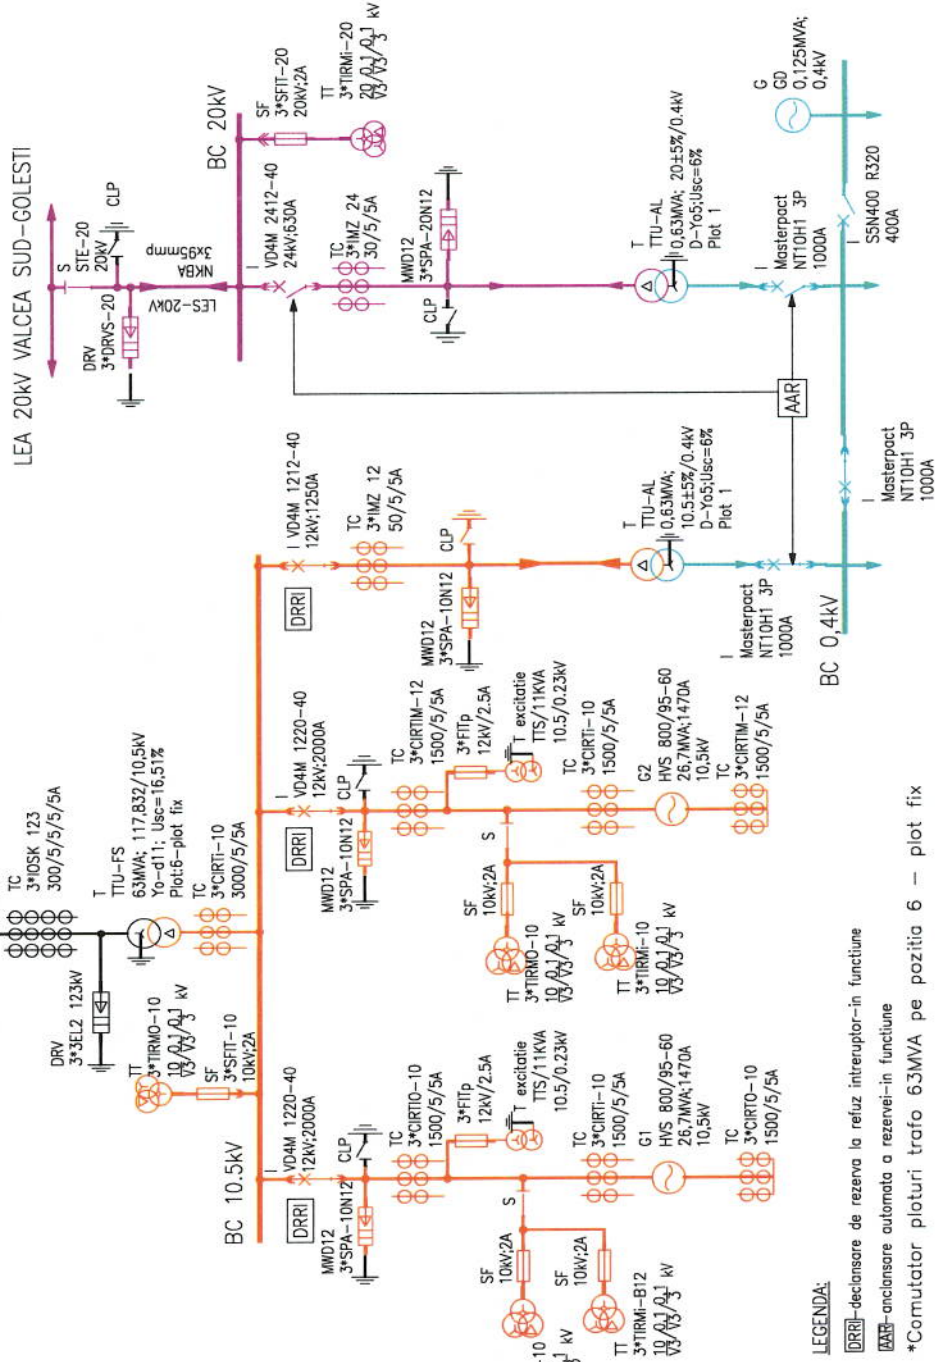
LEA 20kV VALCEA SUD-GOLESTI

BC 20kV

S
STE-20
20kV

CLP

NKBA
3x95mmp

LES-20kV

DRV
3*DRVS-20

SF
3*SFIT-20
20kV;2A

TT
3*TIRMi-20
$\frac{20}{\sqrt{3}}/\frac{0,1}{\sqrt{3}}/\frac{0,1}{3}$ kV

I
VD4M 2412-40
24kV;630A

TC
3*IMZ 24
30/5/5A

MWD12
3*SPA-20N12

CLP

T
TTU-AL
0,63MVA; 20±5%/0,4kV
D-Yo5;Usc=6%
Plot 1

I
Masterpact
NT10H1 3P
1000A

G
GD
0,125MVA;
0,4kV

S5N400 R320
400A

AAR

I
Masterpact
NT10H1 3P
1000A

I VD4M 1212-40
12kV;1250A

TC
3*IMZ 12
50/5/5A

CLP

DRRI

MWD12
3*SPA-10N12

T
TTU-AL
0,63MVA;
10.5±5%/0.4kV
D-Yo5;Usc=6%
Plot 1

I
Masterpact
NT10H1 3P
1000A

BC 0,4kV

TC
3*IOSK 123
300/5/5/5/5A

T
TTU-FS
63MVA; 117,832/10,5kV
Yo-d11; Usc=16,51%
Plot:6-plot fix

TC
3*CIRTi-10
3000/5/5A

DRV
3*3EL2 123kV

TT
3*TIRMO-10
$\frac{10}{\sqrt{3}}/\frac{0,1}{\sqrt{3}}/\frac{0,1}{3}$ kV

SF
3*SFIT-10
10kV;2A

I
VD4M 1220-40
12kV;2000A

CLP

DRRI

MWD12
3*SPA-10N12

TC
3*CIRTIM-12
1500/5/5A

3*FITp
12kV/2.5A

T excitatie
TTS/11KVA
10.5/0.23kV

TC
3*CIRTi-10
1500/5/5A

G2
HVS 800/95-60
26,7MVA;1470A
10,5kV

TC
3*CIRTIM-12
1500/5/5A

S

SF
10kV;2A

SF
10kV;2A

TT
3*TIRMO-10
$\frac{10}{\sqrt{3}}/\frac{0,1}{\sqrt{3}}/\frac{0,1}{3}$ kV

TT
3*TIRMi-10
$\frac{10}{\sqrt{3}}/\frac{0,1}{\sqrt{3}}/\frac{0,1}{3}$ kV

BC 10.5kV

I
VD4M 1220-40
12kV;2000A

CLP

DRRI

MWD12
3*SPA-10N12

TC
3*CIRTO-10
1500/5/5A

3*FITp
12kV/2.5A

T excitatie
TTS/11KVA
10.5/0.23kV

TC
3*CIRTi-10
1500/5/5A

G1
HVS 800/95-60
26,7MVA;1470A
10,5kV

TC
3*CIRTO-10
1500/5/5A

S

SF
10kV;2A

SF
10kV;2A

TT
3*TIRMi-B12
$\frac{10}{\sqrt{3}}/\frac{0,1}{\sqrt{3}}/\frac{0,1}{3}$ kV

-10
kV

LEGENDA:
DRRI–declansare de rezerva la refuz intreruptor-in functiune
AAR–anclansare automata a rezervei-in functiune
*Comutator ploturi trafo 63MVA pe pozitia 6 – plot fix